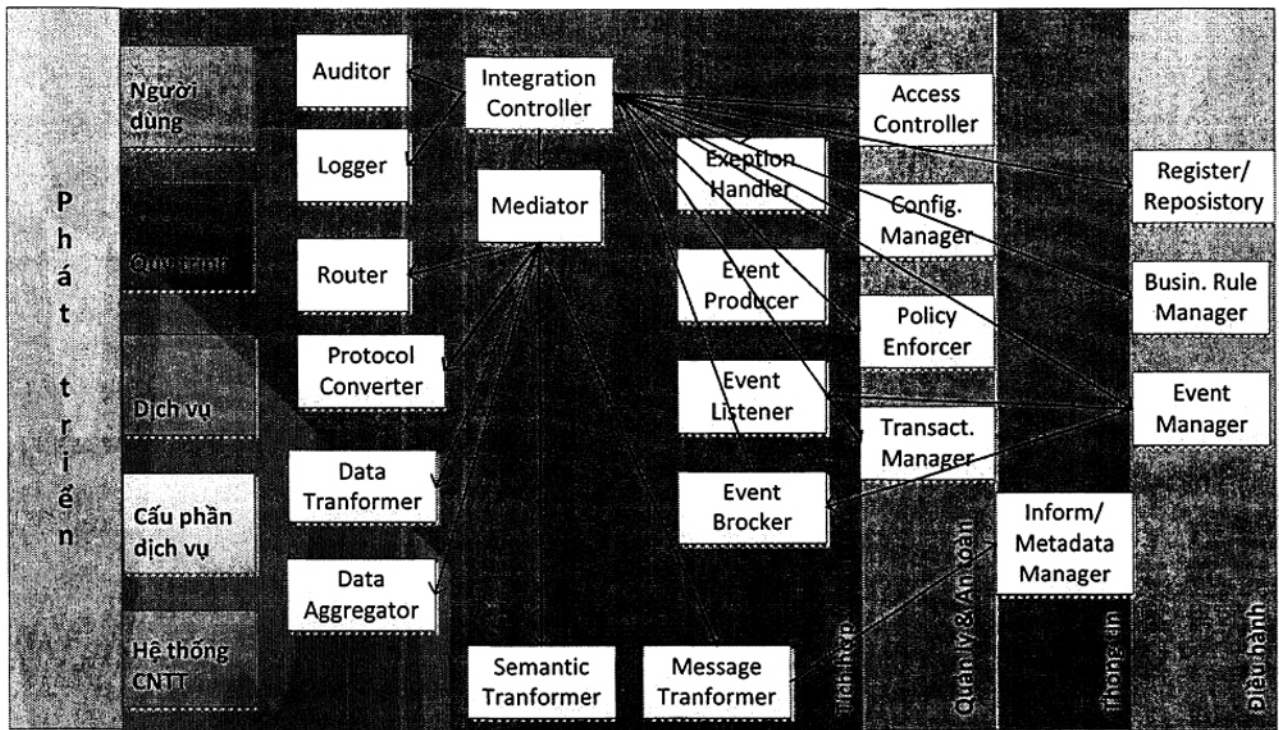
Phát triển

Người dùng

Quy trình

Dịch vụ

Cấu phần dịch vụ

Hệ thống CNTT

Auditor

Logger

Router

Protocol Converter

Data Tranformer

Data Aggregator

Integration Controller

Mediator

Semantic Tranformer

Message Tranformer

Exeption Handler

Event Producer

Event Listener

Event Brocker

Tích hợp

Access Controller

Config. Manager

Policy Enforcer

Transact. Manager

Quản lý & An toàn

Inform/ Metadata Manager

Thông tin

Register/ Repository

Busin. Rule Manager

Event Manager

Điều hành